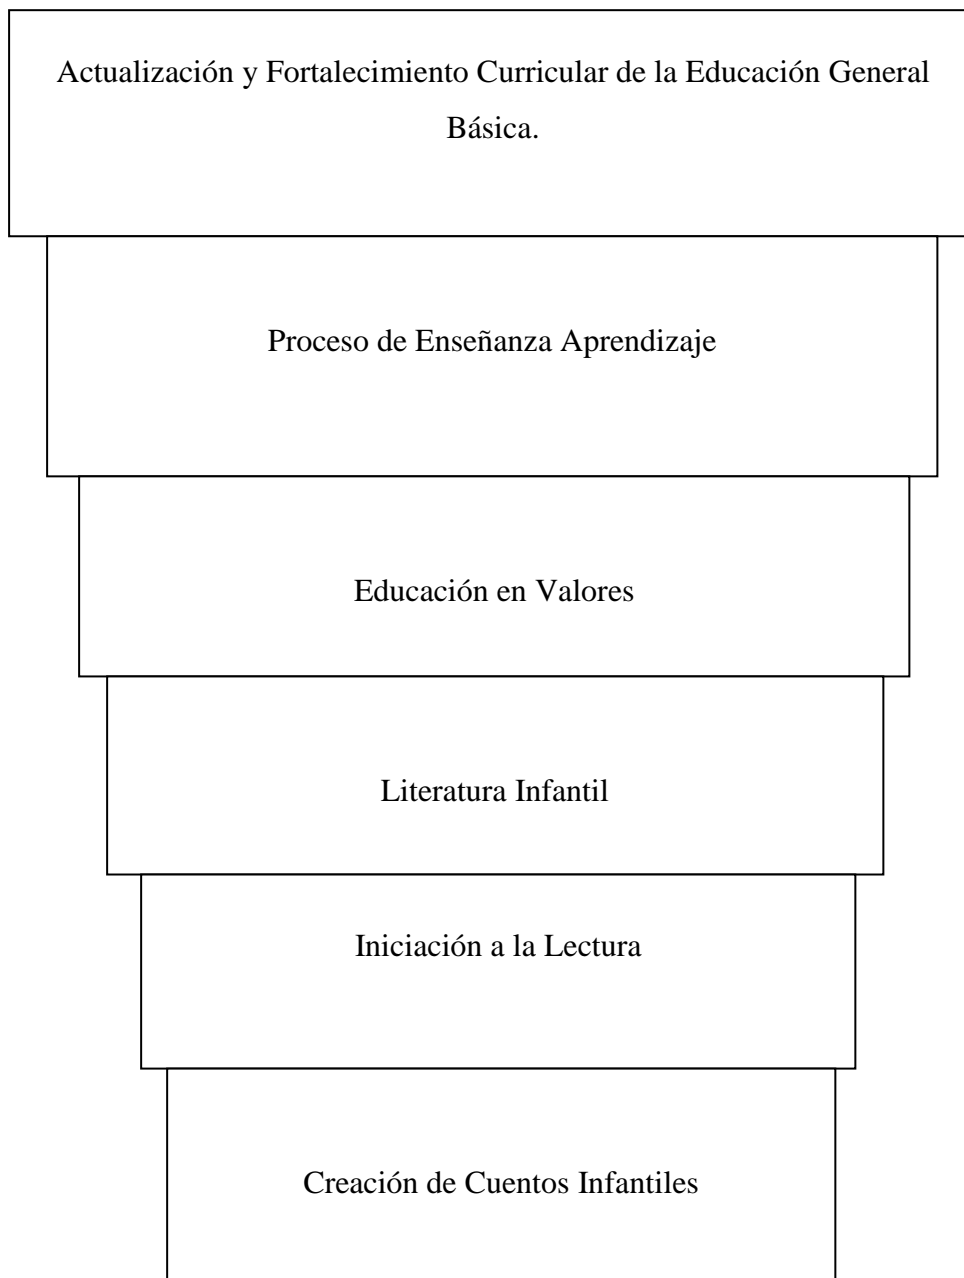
Actualización y Fortalecimiento Curricular de la Educación General Básica.

Proceso de Enseñanza Aprendizaje

Educación en Valores

Literatura Infantil

Iniciación a la Lectura

Creación de Cuentos Infantiles